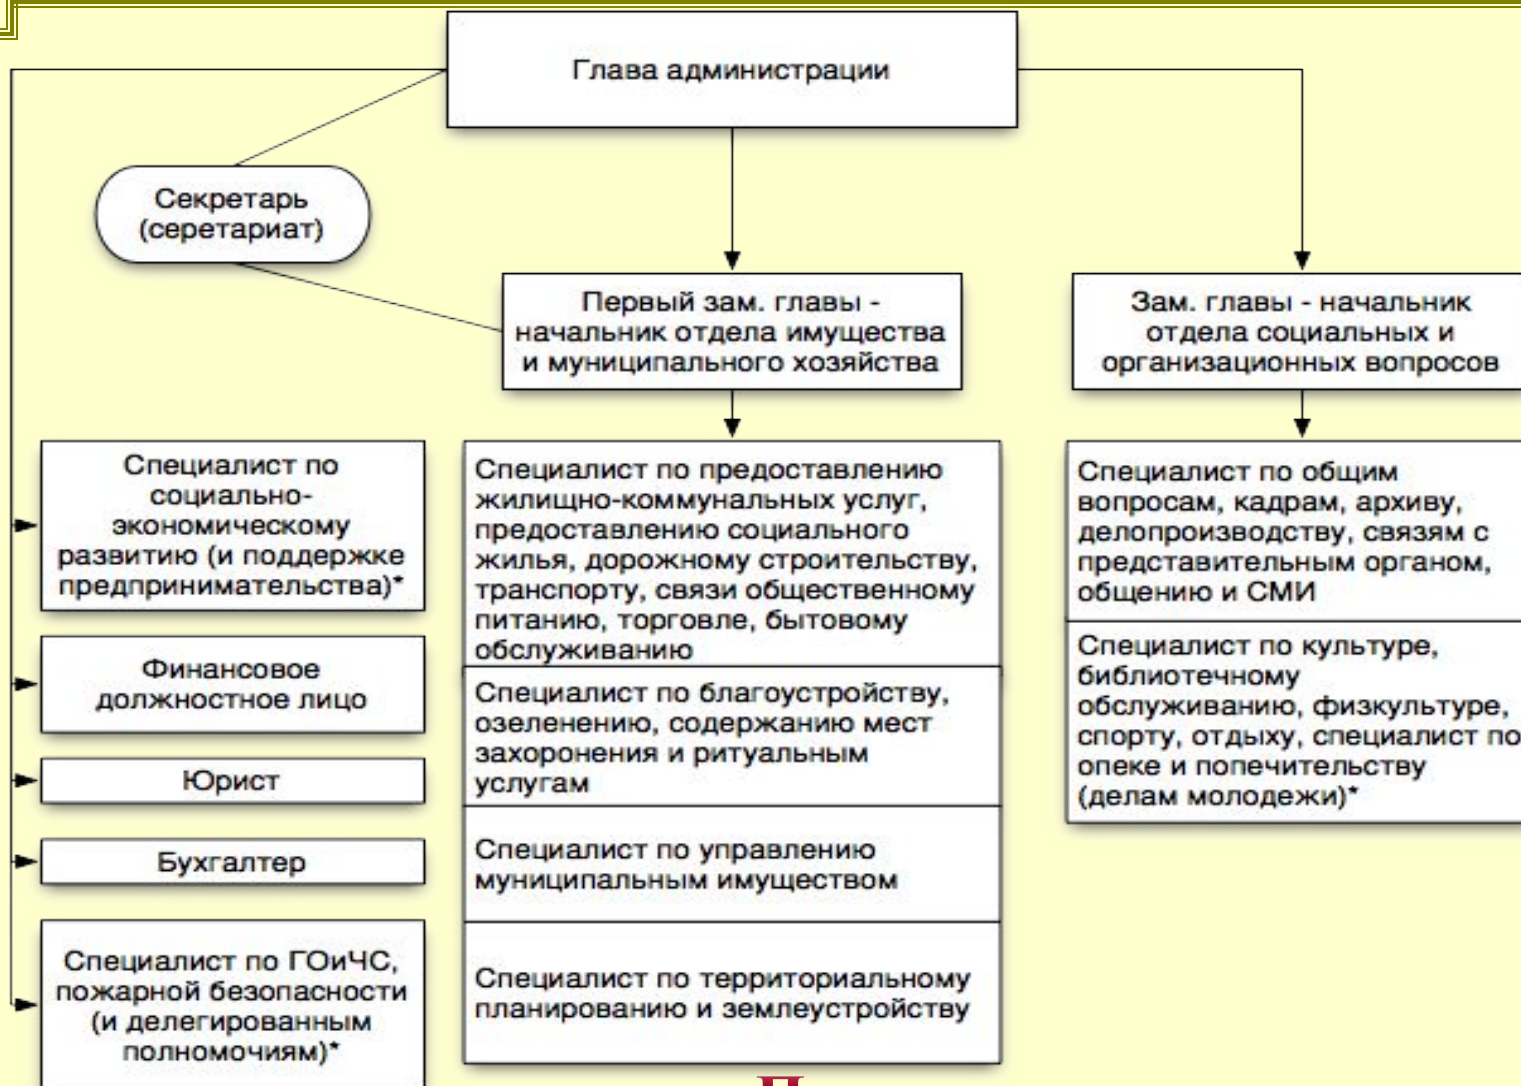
Глава администрации

Секретарь (серетариат)

Первый зам. главы - начальник отдела имущества и муниципального хозяйства

Зам. главы - начальник отдела социальных и организационных вопросов

Специалист по социально-экономическому развитию (и поддержке предпринимательства)*

Финансовое должностное лицо

Юрист

Бухгалтер

Специалист по ГОиЧС, пожарной безопасности (и делегированным полномочиям)*

Специалист по предоставлению жилищно-коммунальных услуг, предоставлению социального жилья, дорожному строительству, транспорту, связи общественному питанию, торговле, бытовому обслуживанию

Специалист по благоустройству, озеленению, содержанию мест захоронения и ритуальным услугам

Специалист по управлению муниципальным имуществом

Специалист по территориальному планированию и землеустройству

Специалист по общим вопросам, кадрам, архиву, делопроизводству, связям с представительным органом, общению и СМИ

Специалист по культуре, библиотечному обслуживанию, физкультуре, спорту, отдыху, специалист по опеке и попечительству (делам молодежи)*

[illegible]